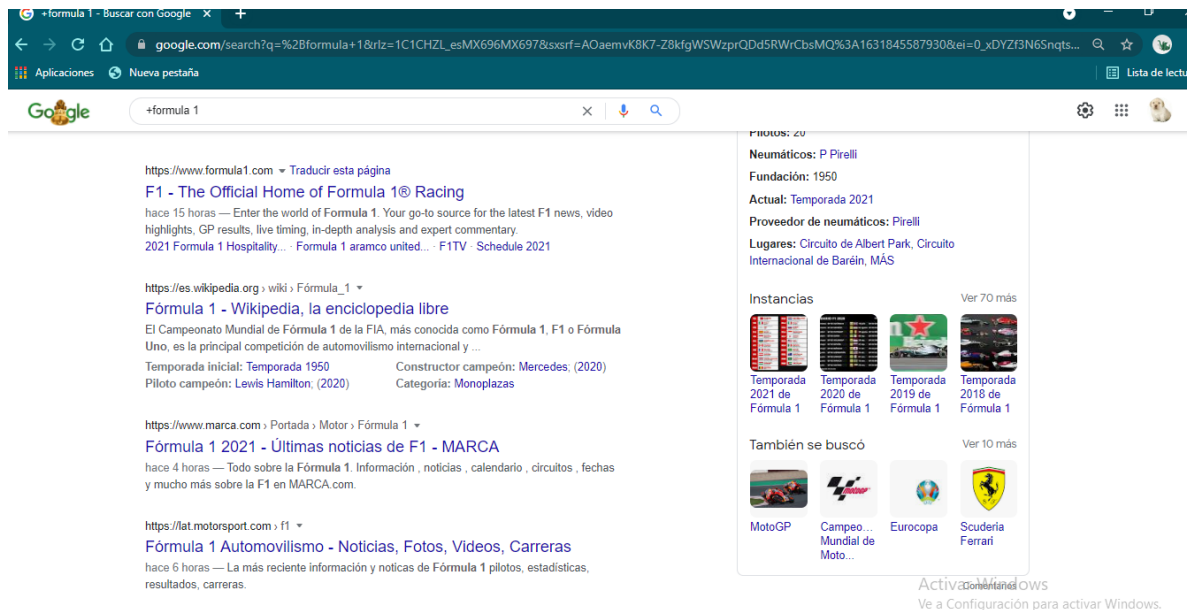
+formula 1 - Buscar con Google ×

google.com/search?q=%2Bformula+1&rlz=1C1CHZL_esMX696MX697&sxsrf=AOaemvK8K7-Z8kfgWSWzprQDd5RWrCbsMQ%3A1631845587930&ei=0_xDYZf3N6Snqts...

Aplicaciones Nueva pestaña Lista de lectu

Google +formula 1

Pilotos: 20
Neumáticos: P Pirelli
Fundación: 1950
Actual: Temporada 2021
Proveedor de neumáticos: Pirelli
Lugares: Circuito de Albert Park, Circuito Internacional de Baréin, MÁS

Instancias Ver 70 más
Temporada 2021 de Fórmula 1
Temporada 2020 de Fórmula 1
Temporada 2019 de Fórmula 1
Temporada 2018 de Fórmula 1

También se buscó Ver 10 más
MotoGP
Campeo... Mundial de Moto...
Eurocopa
Scuderia Ferrari

https://www.formula1.com ▾ Traducir esta página
F1 - The Official Home of Formula 1® Racing
hace 15 horas — Enter the world of Formula 1. Your go-to source for the latest F1 news, video highlights, GP results, live timing, in-depth analysis and expert commentary.
2021 Formula 1 Hospitality... · Formula 1 aramco united... · F1TV · Schedule 2021

https://es.wikipedia.org › wiki › Fórmula_1 ▾
Fórmula 1 - Wikipedia, la enciclopedia libre
El Campeonato Mundial de Fórmula 1 de la FIA, más conocida como Fórmula 1, F1 o Fórmula Uno, es la principal competición de automovilismo internacional y ...
Temporada inicial: Temporada 1950
Piloto campeón: Lewis Hamilton; (2020)
Constructor campeón: Mercedes; (2020)
Categoría: Monoplazas

https://www.marca.com › Portada › Motor › Fórmula 1 ▾
Fórmula 1 2021 - Últimas noticias de F1 - MARCA
hace 4 horas — Todo sobre la Fórmula 1. Información , noticias , calendario , circuitos , fechas y mucho más sobre la F1 en MARCA.com.

https://lat.motorsport.com › f1 ▾
Fórmula 1 Automovilismo - Noticias, Fotos, Videos, Carreras
hace 6 horas — La más reciente información y noticas de Fórmula 1 pilotos, estadísticas, resultados, carreras.

Activar Windows Comentarios
Ve a Configuración para activar Windows.